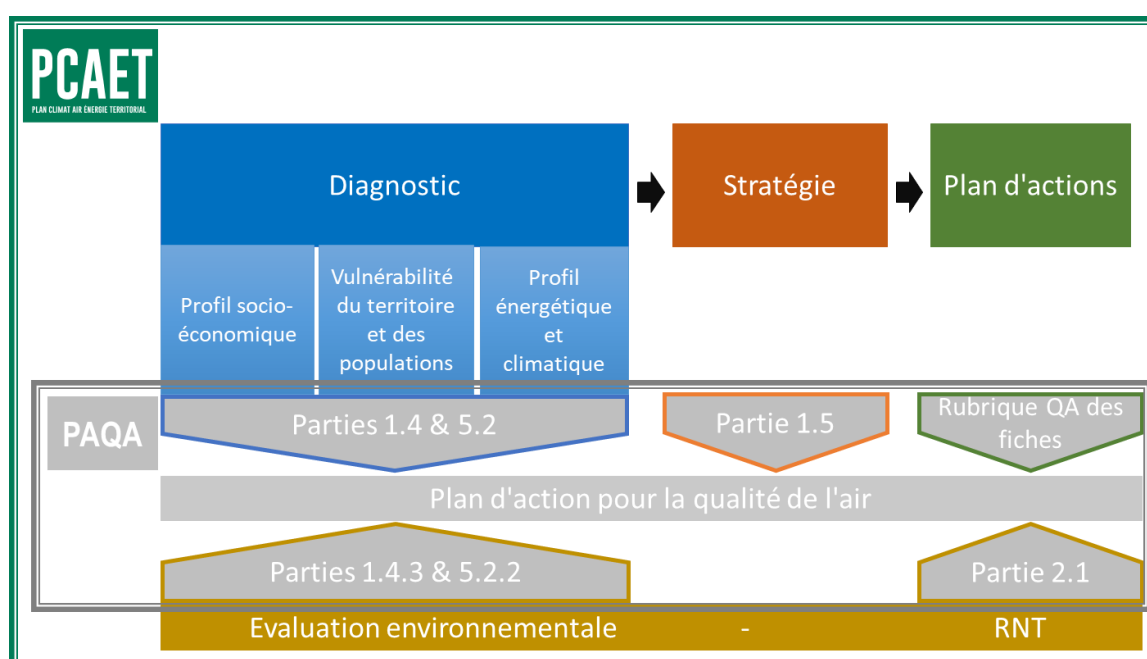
PCAET
PLAN CLIMAT AIR ÉNERGIE TERRITORIAL

Diagnostic

Stratégie

Plan d'actions

Profil socio-économique

Vulnérabilité du territoire et des populations

Profil énergétique et climatique

PAQA

Parties 1.4 & 5.2

Partie 1.5

Rubrique QA des fiches

Plan d'action pour la qualité de l'air

Parties 1.4.3 & 5.2.2

Partie 2.1

Evaluation environnementale - RNT